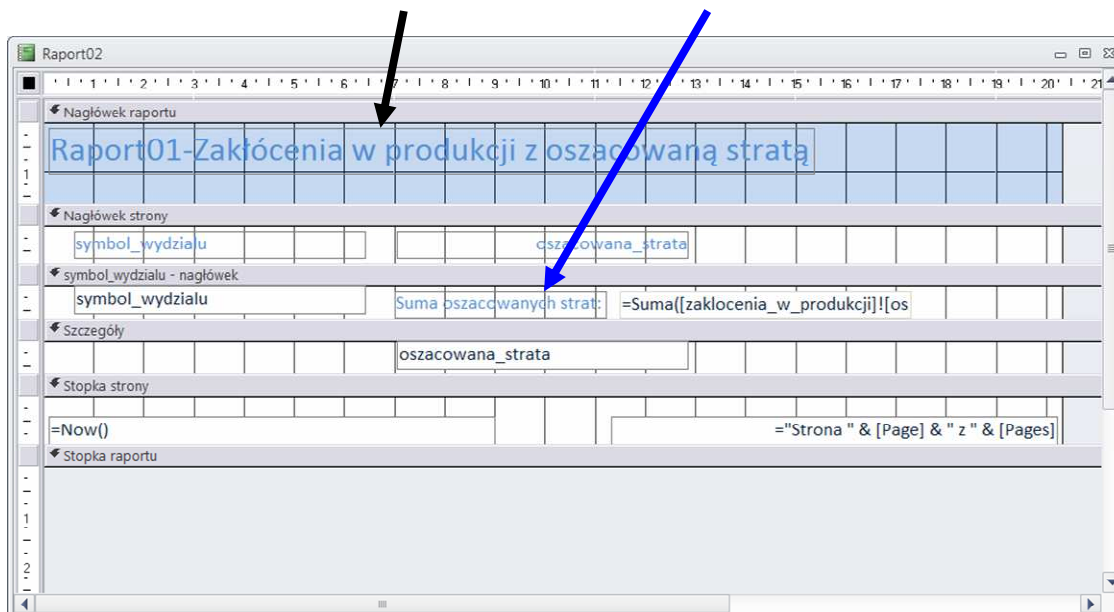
Raport02

1 2 3 4 5 6 7 8 9 10 11 12 13 14 15 16 17 18 19 20 21

Nagłówek raportu

Raport01-Zakłócenia w produkcji z oszacowaną stratą

Nagłówek strony

symbol_wydzialu

oszacowana_strata

symbol_wydzialu - nagłówek

symbol_wydzialu

Suma oszacowanych strat:

=Suma([zaklocenia_w_produkcji]![os

Szczegóły

oszacowana_strata

Stopka strony

=Now()

="Strona " & [Page] & " z " & [Pages]

Stopka raportu

1
2